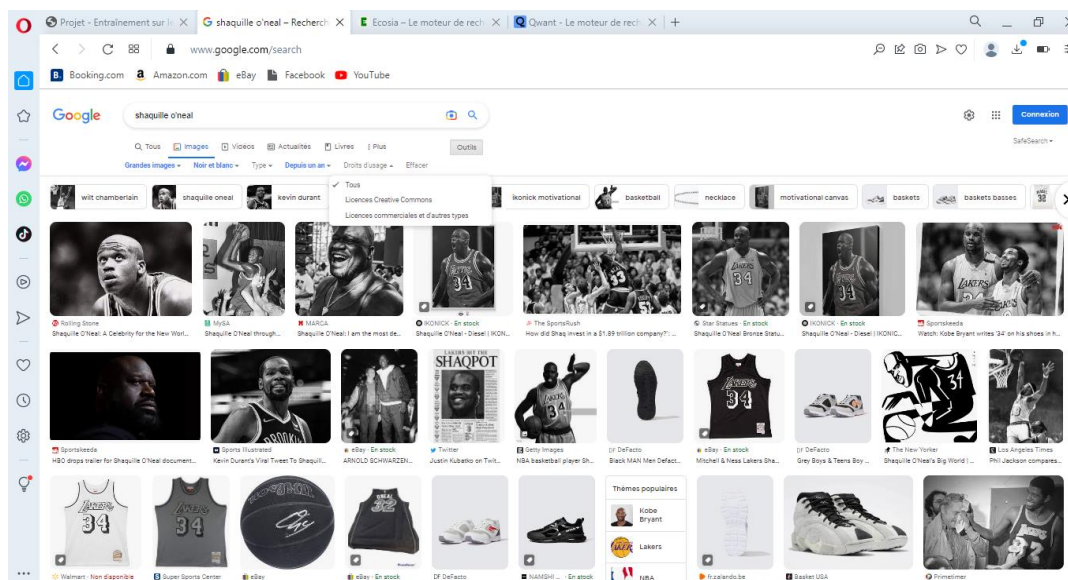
Projet - Entraînement sur le
shaquille o'neal – Recherch
Ecosia – Le moteur de rech
Qwant - Le moteur de rech

www.google.com/search

Booking.com Amazon.com eBay Facebook YouTube

Google shaquille o'neal

Connexion

SafeSearch

Tous Images Vidéos Actualités Livres Plus Outils

Grandes images Noir et blanc Type Depuis un an Droits d'usage Effacer

Tous
Licences Creative Commons
Licences commerciales et d'autres types

wilt chamberlain shaquille oneal kevin durant ikonick motivational basketball necklace motivational canvas baskets baskets basses

Rolling Stone
Shaquille O'Neal: A Celebrity for the New Worl...
MySA
Shaquille O'Neal through...
MARCA
Shaquille O'Neal: I am the most de...
IKONICK · En stock
Shaquille O'Neal - Diesel | IKON...
The SportsRush
How did Shaq invest in a $1.89 trillion company?: ...
Star Statues · En stock
Shaquille O'Neal Bronze Statu...
IKONICK · En stock
Shaquille O'Neal - Diesel | IKONIC...
Sportskeeda
Watch: Kobe Bryant writes '34' on his shoes in h...

Sportskeeda
HBO drops trailer for Shaquille O'Neal document...
Sports Illustrated
Kevin Durant's Viral Tweet To Shaquill...
eBay · En stock
ARNOLD SCHWARZEN...
Twitter
Justin Kubatko on Twit...
Getty Images
NBA basketball player Sh...
DeFacto
Black MAN Men Defact...
eBay · En stock
Mitchell & Ness Lakers Sha...
DeFacto
Grey Boys & Teens Boy ...
The New Yorker
Shaquille O'Neal's Big World | ...
Los Angeles Times
Phil Jackson compares...

SHAQPOT

Thèmes populaires
Kobe Bryant
Lakers
NBA

Walmart · Non disponible
Super Sports Center
eBay
eBay · En stock
DeFacto
NAMSHI · En stock
fr.zalando.be
Basket USA
Primetimer